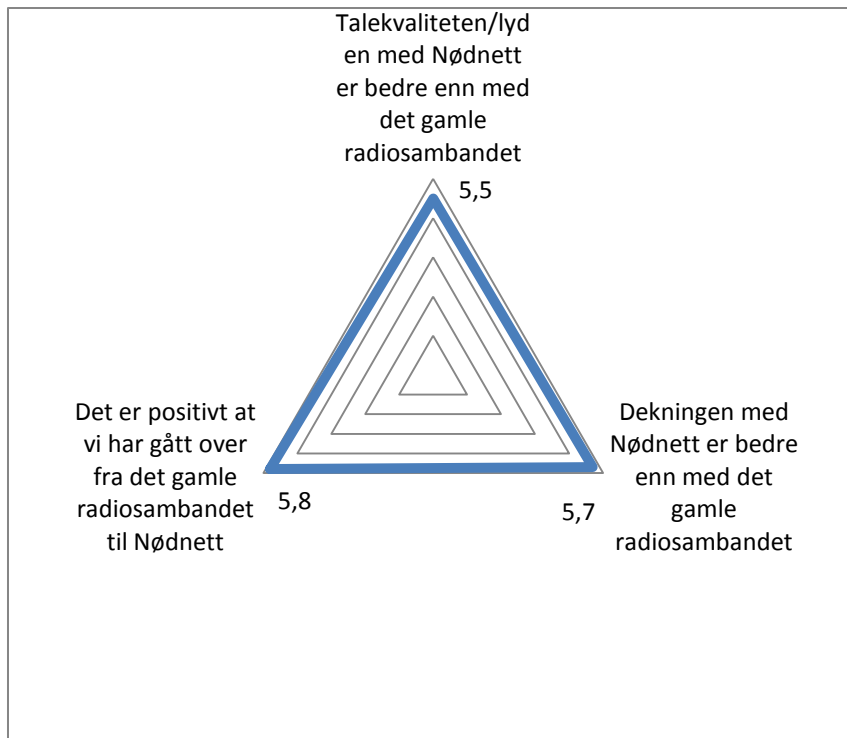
Talekvaliteten/lyden med Nødnett er bedre enn med det gamle radiosambandet

5,5

Det er positivt at vi har gått over fra det gamle radiosambandet til Nødnett

5,8

Dekningen med Nødnett er bedre enn med det gamle radiosambandet

5,7